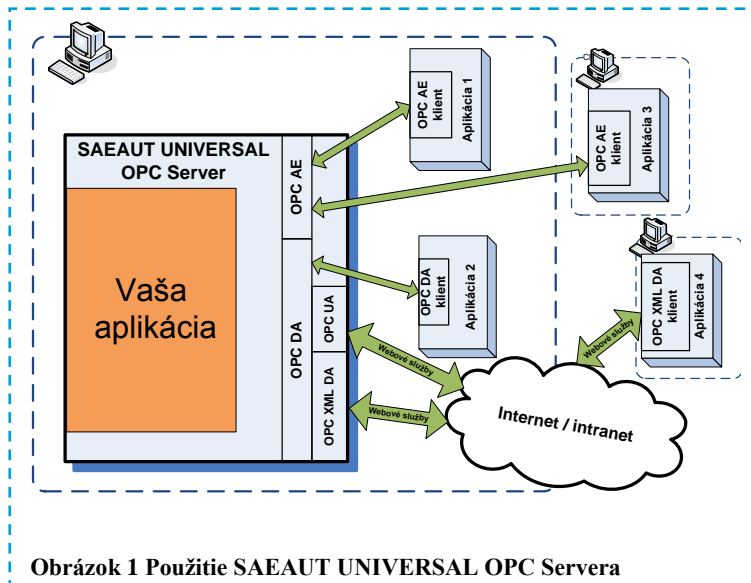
SAEAUT UNIVERSAL OPC Server

Vaša aplikácia

OPC AE

OPC DA

OPC UA

OPC XML DA

OPC AE klient

Aplikácia 1

OPC AE klient

Aplikácia 3

OPC DA klient

Aplikácia 2

OPC XML DA klient

Aplikácia 4

Webové služby

Webové služby

Webové služby

Internet / intranet

Obrázok 1 Použitie SAEAUT UNIVERSAL OPC Servera